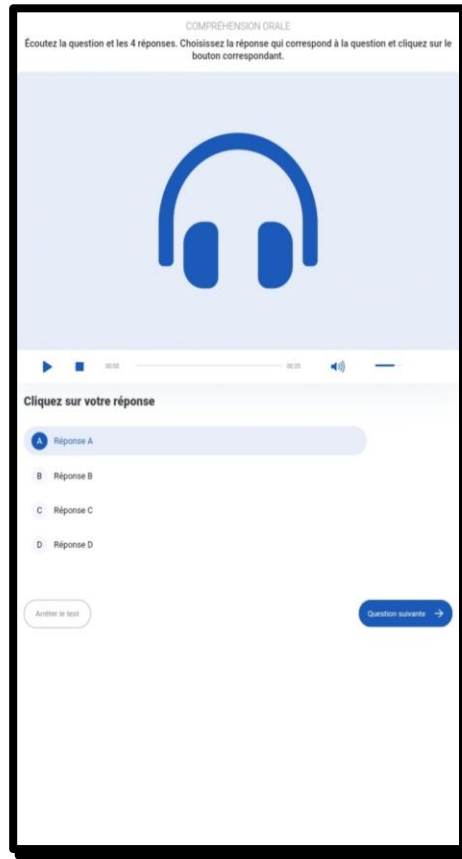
COMPRÉHENSION ORALE

Écoutez la question et les 4 réponses. Choisissez la réponse qui correspond à la question et cliquez sur le bouton correspondant.

00:00

00:25

Cliquez sur votre réponse

A Réponse A

B Réponse B

C Réponse C

D Réponse D

Arrêter le test

Question suivante